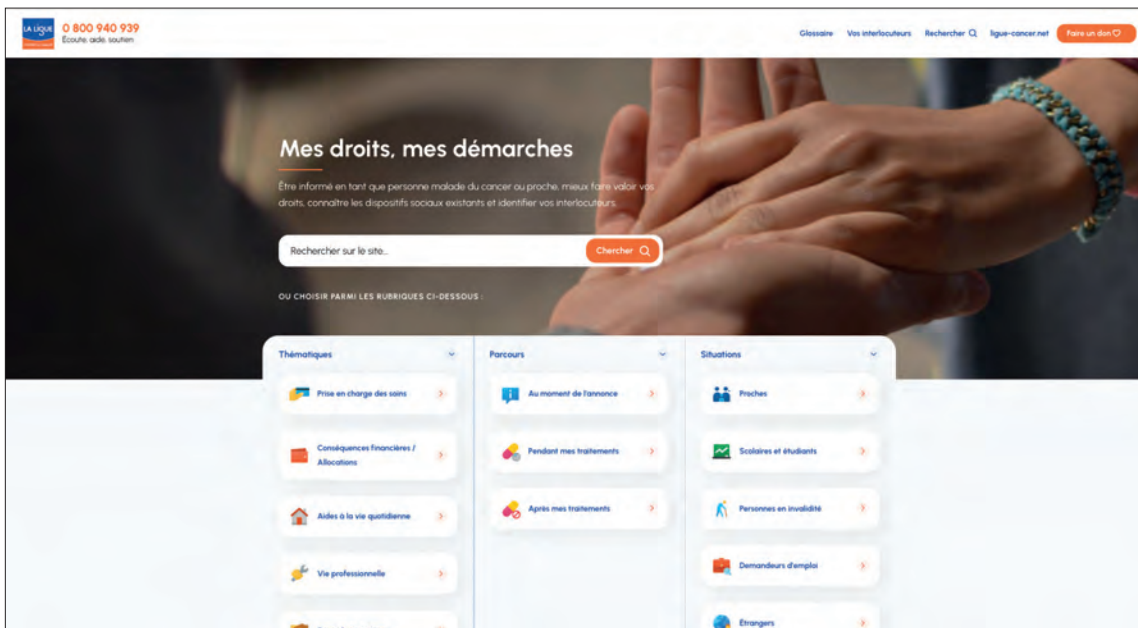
LA LIGUE
0 800 940 939
Écoute, aide, soutien

Glossaire Vos interlocuteurs Rechercher ligue-cancer.net Faire un don

Mes droits, mes démarches

Être informé en tant que personne malade du cancer ou proche, mieux faire valoir vos droits, connaître les dispositifs sociaux existants et identifier vos interlocuteurs.

Rechercher sur le site...
Chercher

OU CHOISIR PARMI LES RUBRIQUES CI-DESSOUS :

Thématiques
Prise en charge des soins
Conséquences financières / Allocations
Aides à la vie quotidienne
Vie professionnelle

Parcours
Au moment de l'annonce
Pendant mes traitements
Après mes traitements

Situations
Proches
Scolaires et étudiants
Personnes en invalidité
Demandeurs d'emploi
Étrangers